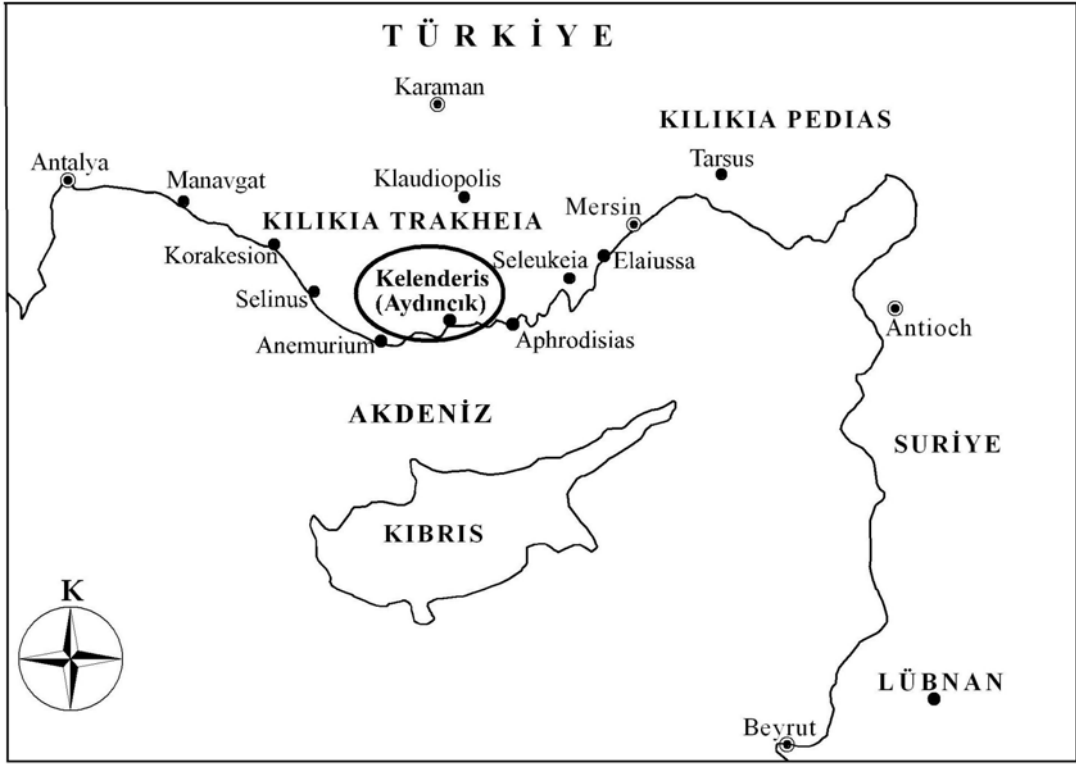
TÜRKİYE

Karaman

KILIKIA PEDIAS

Antalya

Manavgat

Klaudiopolis

Tarsus

KILIKIA TRAKHEIA

Mersin

Korakesion

Seleukeia

Elaiussa

Selinus

Kelenderis (Aydıncık)

Antioch

Anemurium

Aphrodisias

AKDENİZ

SURİYE

KIBRIS

K

LÜBNAN

Beyrut